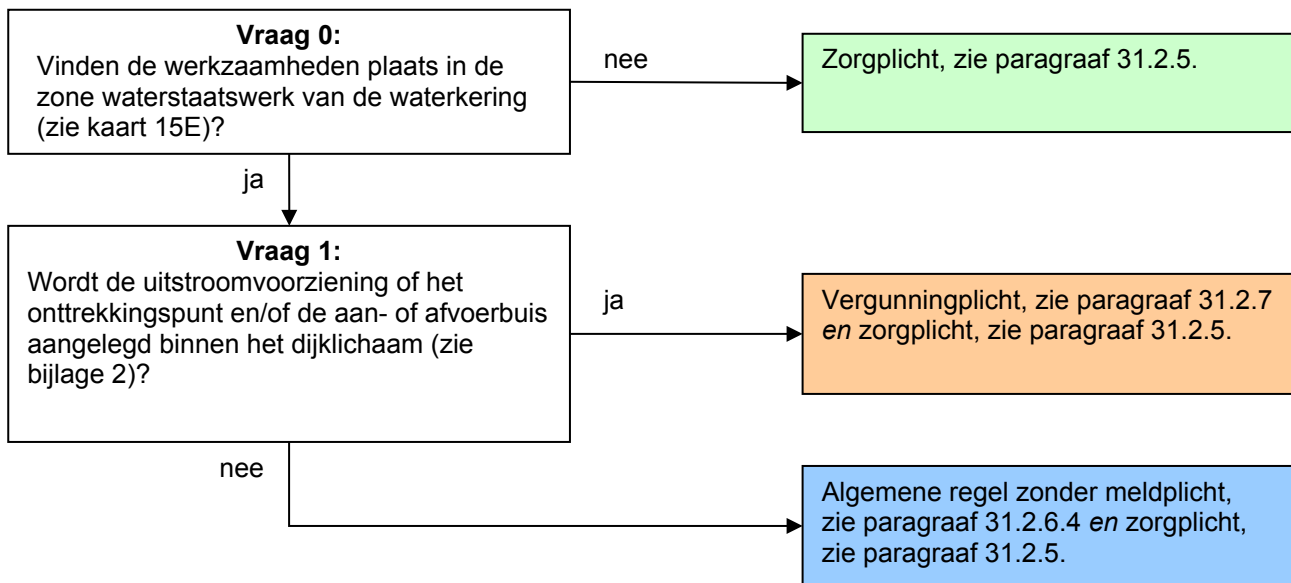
**Vraag 0:**
Vinden de werkzaamheden plaats in de zone waterstaatswerk van de waterkering (zie kaart 15E)?

nee

Zorgplicht, zie paragraaf 31.2.5.

ja

**Vraag 1:**
Wordt de uitstroomvoorziening of het onttrekkingspunt en/of de aan- of afvoerbuis aangelegd binnen het dijklichaam (zie bijlage 2)?

ja

Vergunningplicht, zie paragraaf 31.2.7 *en* zorgplicht, zie paragraaf 31.2.5.

nee

Algemene regel zonder meldplicht, zie paragraaf 31.2.6.4 *en* zorgplicht, zie paragraaf 31.2.5.